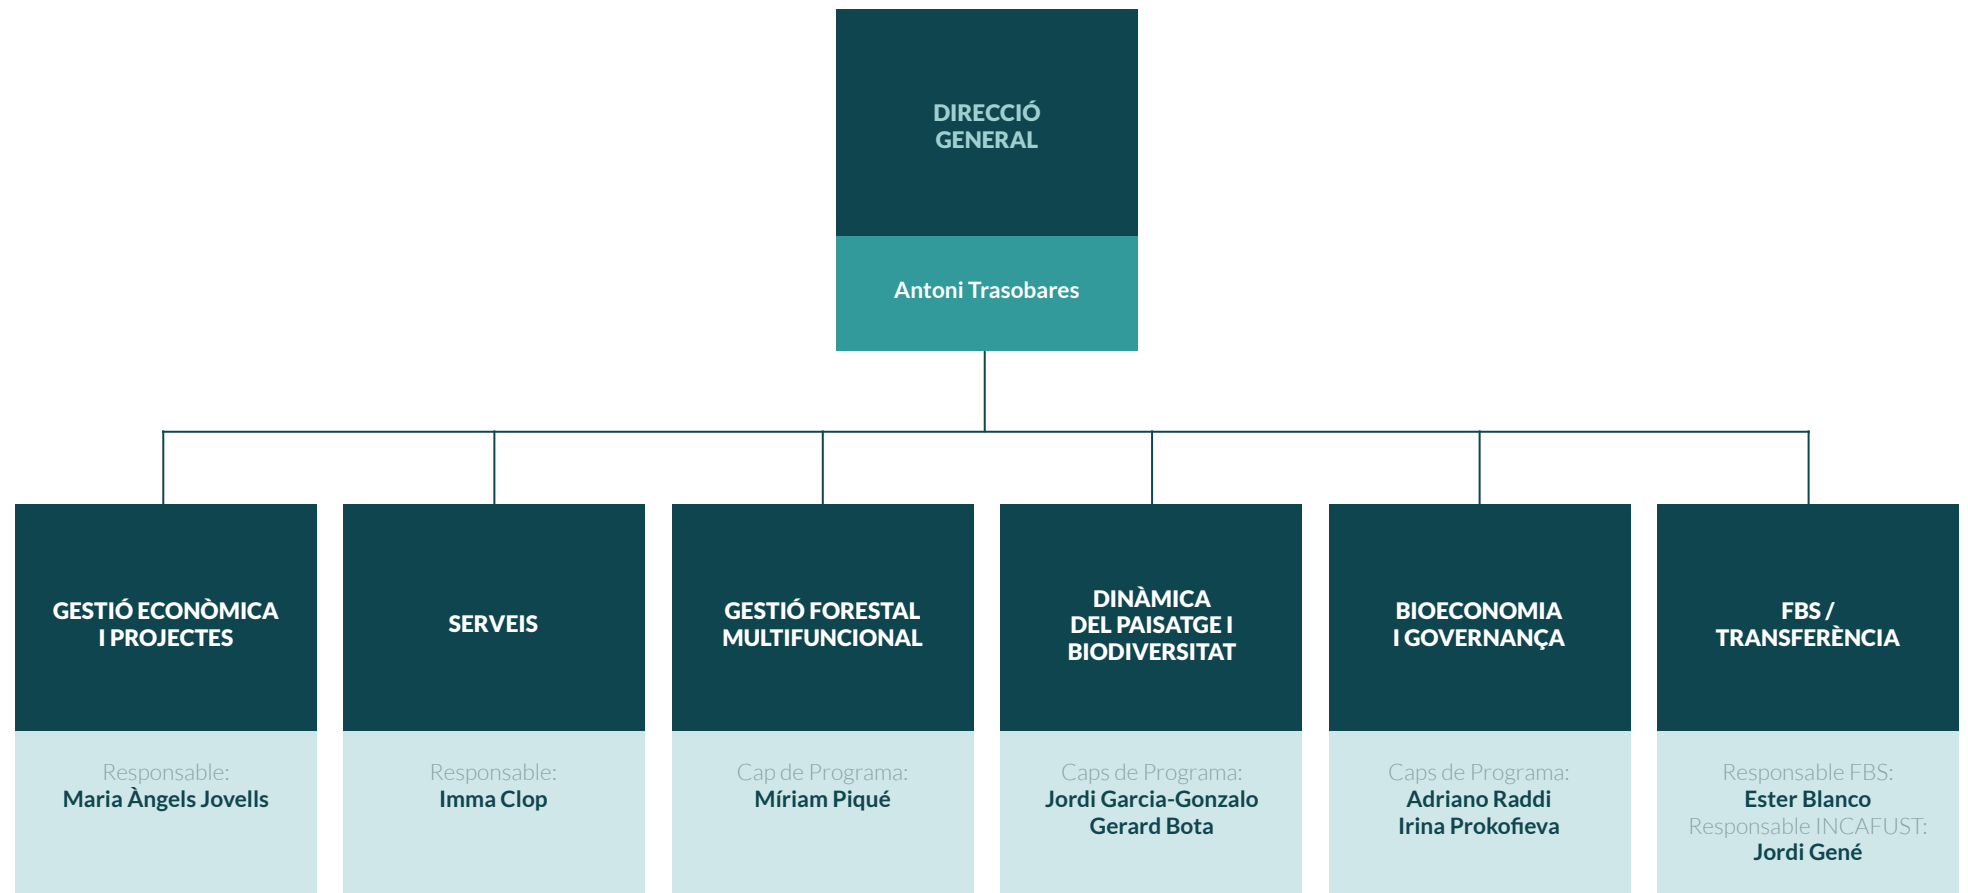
DIRECCIÓ GENERAL

Antoni Trasobares

GESTIÓ ECONÒMICA I PROJECTES

Responsable:
Maria Àngels Jovells

SERVEIS

Responsable:
Imma Clop

GESTIÓ FORESTAL MULTIFUNCIONAL

Cap de Programa:
Míriam Piqué

DINÀMICA DEL PAISATGE I BIODIVERSITAT

Caps de Programa:
Jordi Garcia-Gonzalo
Gerard Bota

BIOECONOMIA I GOVERNANÇA

Caps de Programa:
Adriano Raddi
Irina Prokofieva

FBS / TRANSFERÈNCIA

Responsable FBS:
Ester Blanco
Responsable INCAFUST:
Jordi Gené